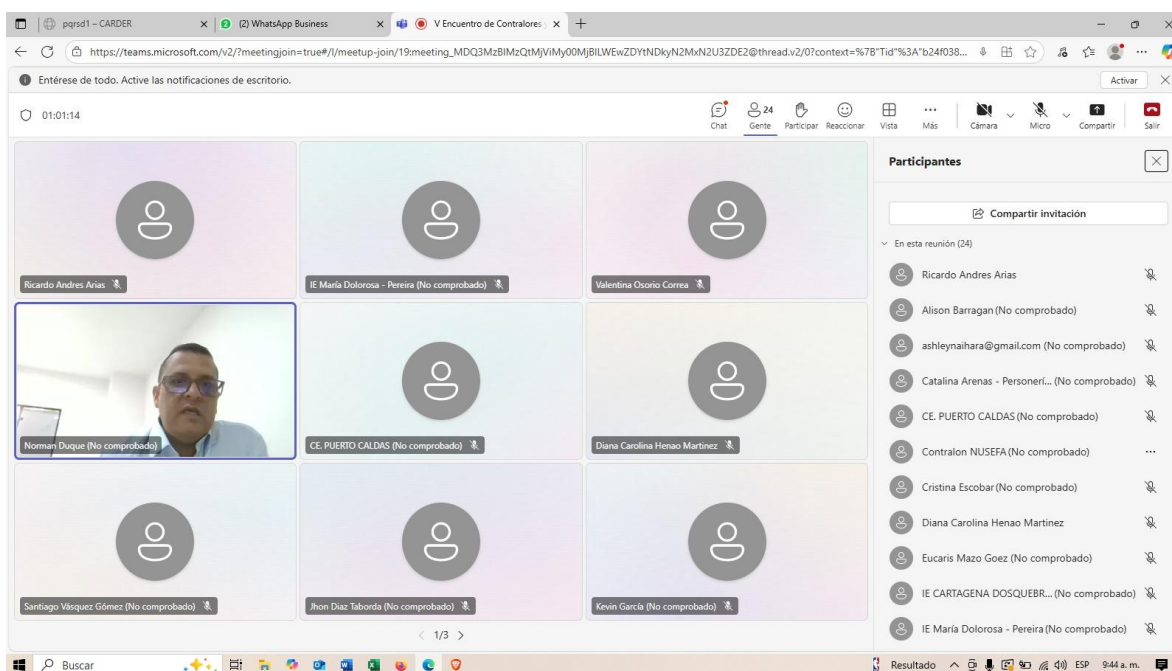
pqrsd1 – CARDER
(2) WhatsApp Business
V Encuentro de Contralores
https://teams.microsoft.com/v2/?meetingjoin=true#/l/meetup-join/19:meeting_MDQ3MzBlMzQtMjViMy00MjBlLWEwZDYtNDkyN2MxN2U3ZDE2@thread.v2/0?context=%7B"Tid"%3A"b24f038...
Entérese de todo. Active las notificaciones de escritorio.
Activar
01:01:14
Chat
24 Gente
Participar
Reaccionar
Vista
Más
Cámara
Micro
Compartir
Salir

Ricardo Andres Arias
IE María Dolorosa - Pereira (No comprobado)
Valentina Osorio Correa
Norman Duque (No comprobado)
CE. PUERTO CALDAS (No comprobado)
Diana Carolina Henao Martinez
Santiago Vásquez Gómez (No comprobado)
Jhon Diaz Taborda (No comprobado)
Kevin García (No comprobado)
1/3

Participantes
Compartir invitación
En esta reunión (24)
Ricardo Andres Arias
Alison Barragan (No comprobado)
ashleynaihara@gmail.com (No comprobado)
Catalina Arenas - Personerí... (No comprobado)
CE. PUERTO CALDAS (No comprobado)
Contralon NUSEFA (No comprobado)
Cristina Escobar (No comprobado)
Diana Carolina Henao Martinez
Eucaris Mazo Goez (No comprobado)
IE CARTAGENA DOSQUEBR... (No comprobado)
IE María Dolorosa - Pereira (No comprobado)

Buscar
Resultado
ESP
9:44 a. m.